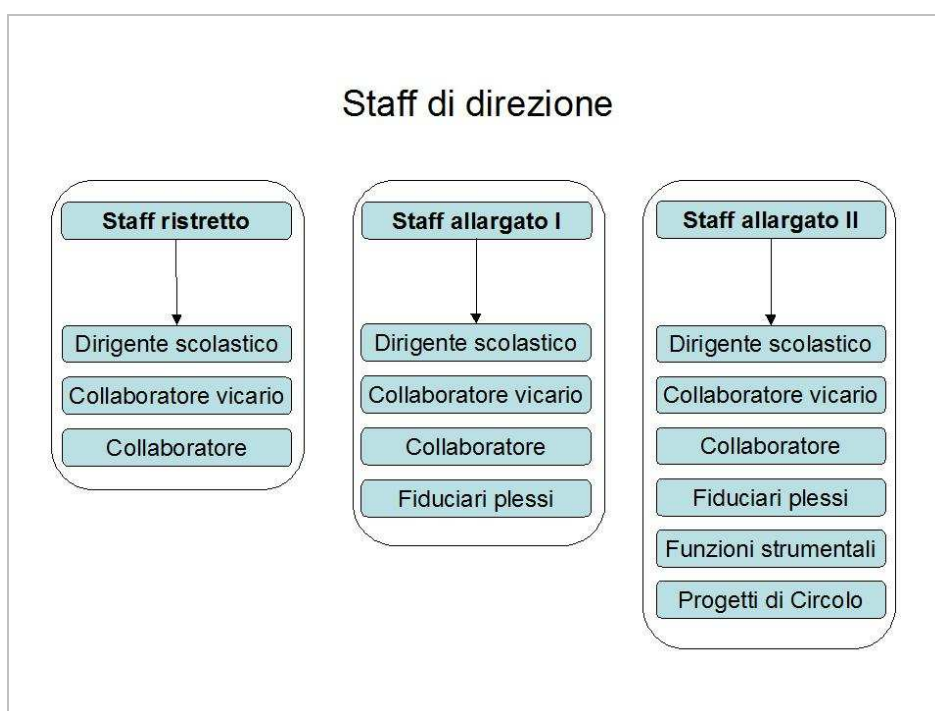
Staff di direzione

Staff ristretto

Dirigente scolastico

Collaboratore vicario

Collaboratore

Staff allargato I

Dirigente scolastico

Collaboratore vicario

Collaboratore

Fiduciari plessi

Staff allargato II

Dirigente scolastico

Collaboratore vicario

Collaboratore

Fiduciari plessi

Funzioni strumentali

Progetti di Circolo